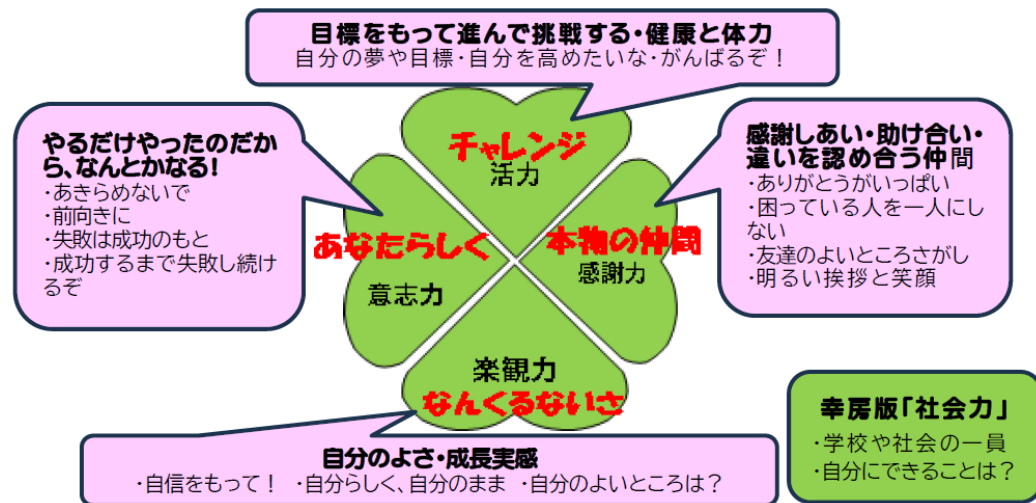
目標をもって進んで挑戦する・健康と体力
自分の夢や目標・自分を高めたいな・がんばるぞ！

やるだけやったのだから、なんとかなる！
・あきらめないで
・前向きに
・失敗は成功のもと
・成功するまで失敗し続けるぞ

チャレンジ
活力

あなたらしく
意志力

本物の仲間
感謝力

楽観力
なんくるないさ

感謝しあい・助け合い・違いを認め合う仲間
・ありがとうがいっぱい
・困っている人を一人にしない
・友達のよいところさがし
・明るい挨拶と笑顔

幸房版「社会力」
・学校や社会の一員
・自分にできることは？

自分のよさ・成長実感
・自信をもって！　・自分らしく、自分のまま　・自分のよいところは？